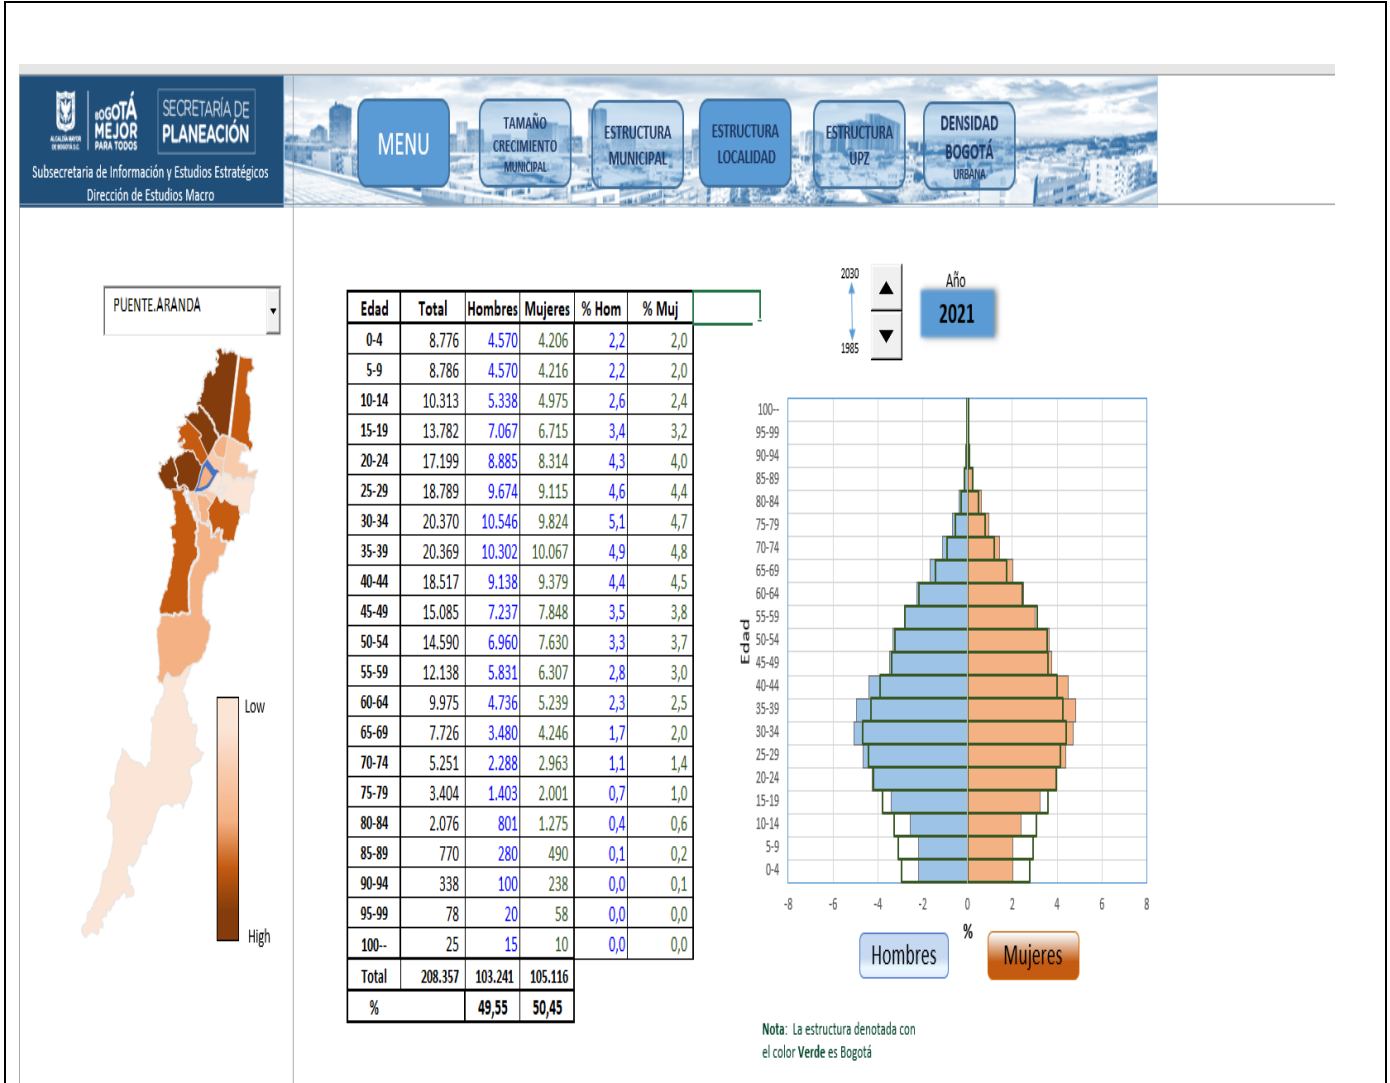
ALCALDÍA MAYOR DE BOGOTÁ D.C.
BOGOTÁ MEJOR PARA TODOS
SECRETARÍA DE PLANEACIÓN
Subsecretaria de Información y Estudios Estratégicos
Dirección de Estudios Macro

MENU
TAMAÑO CRECIMIENTO MUNICIPAL
ESTRUCTURA MUNICIPAL
ESTRUCTURA LOCALIDAD
ESTRUCTURA UPZ
DENSIDAD BOGOTÁ URBANA

PUENTE ARANDA

Low
High

| Edad | Total | Hombres | Mujeres | % Hom | % Muj |
|---|---|---|---|---|---|
| 0-4 | 8.776 | 4.570 | 4.206 | 2,2 | 2,0 |
| 5-9 | 8.786 | 4.570 | 4.216 | 2,2 | 2,0 |
| 10-14 | 10.313 | 5.338 | 4.975 | 2,6 | 2,4 |
| 15-19 | 13.782 | 7.067 | 6.715 | 3,4 | 3,2 |
| 20-24 | 17.199 | 8.885 | 8.314 | 4,3 | 4,0 |
| 25-29 | 18.789 | 9.674 | 9.115 | 4,6 | 4,4 |
| 30-34 | 20.370 | 10.546 | 9.824 | 5,1 | 4,7 |
| 35-39 | 20.369 | 10.302 | 10.067 | 4,9 | 4,8 |
| 40-44 | 18.517 | 9.138 | 9.379 | 4,4 | 4,5 |
| 45-49 | 15.085 | 7.237 | 7.848 | 3,5 | 3,8 |
| 50-54 | 14.590 | 6.960 | 7.630 | 3,3 | 3,7 |
| 55-59 | 12.138 | 5.831 | 6.307 | 2,8 | 3,0 |
| 60-64 | 9.975 | 4.736 | 5.239 | 2,3 | 2,5 |
| 65-69 | 7.726 | 3.480 | 4.246 | 1,7 | 2,0 |
| 70-74 | 5.251 | 2.288 | 2.963 | 1,1 | 1,4 |
| 75-79 | 3.404 | 1.403 | 2.001 | 0,7 | 1,0 |
| 80-84 | 2.076 | 801 | 1.275 | 0,4 | 0,6 |
| 85-89 | 770 | 280 | 490 | 0,1 | 0,2 |
| 90-94 | 338 | 100 | 238 | 0,0 | 0,1 |
| 95-99 | 78 | 20 | 58 | 0,0 | 0,0 |
| 100-- | 25 | 15 | 10 | 0,0 | 0,0 |
| Total | 208.357 | 103.241 | 105.116 | | |
| % | | 49,55 | 50,45 | | |

2030
1985
Año
2021

100--
95-99
90-94
85-89
80-84
75-79
70-74
65-69
60-64
55-59
50-54
45-49
40-44
35-39
30-34
25-29
20-24
15-19
10-14
5-9
0-4
Edad
-8 -6 -4 -2 0 2 4 6 8
%
Hombres
Mujeres

Nota: La estructura denotada con el color Verde es Bogotá